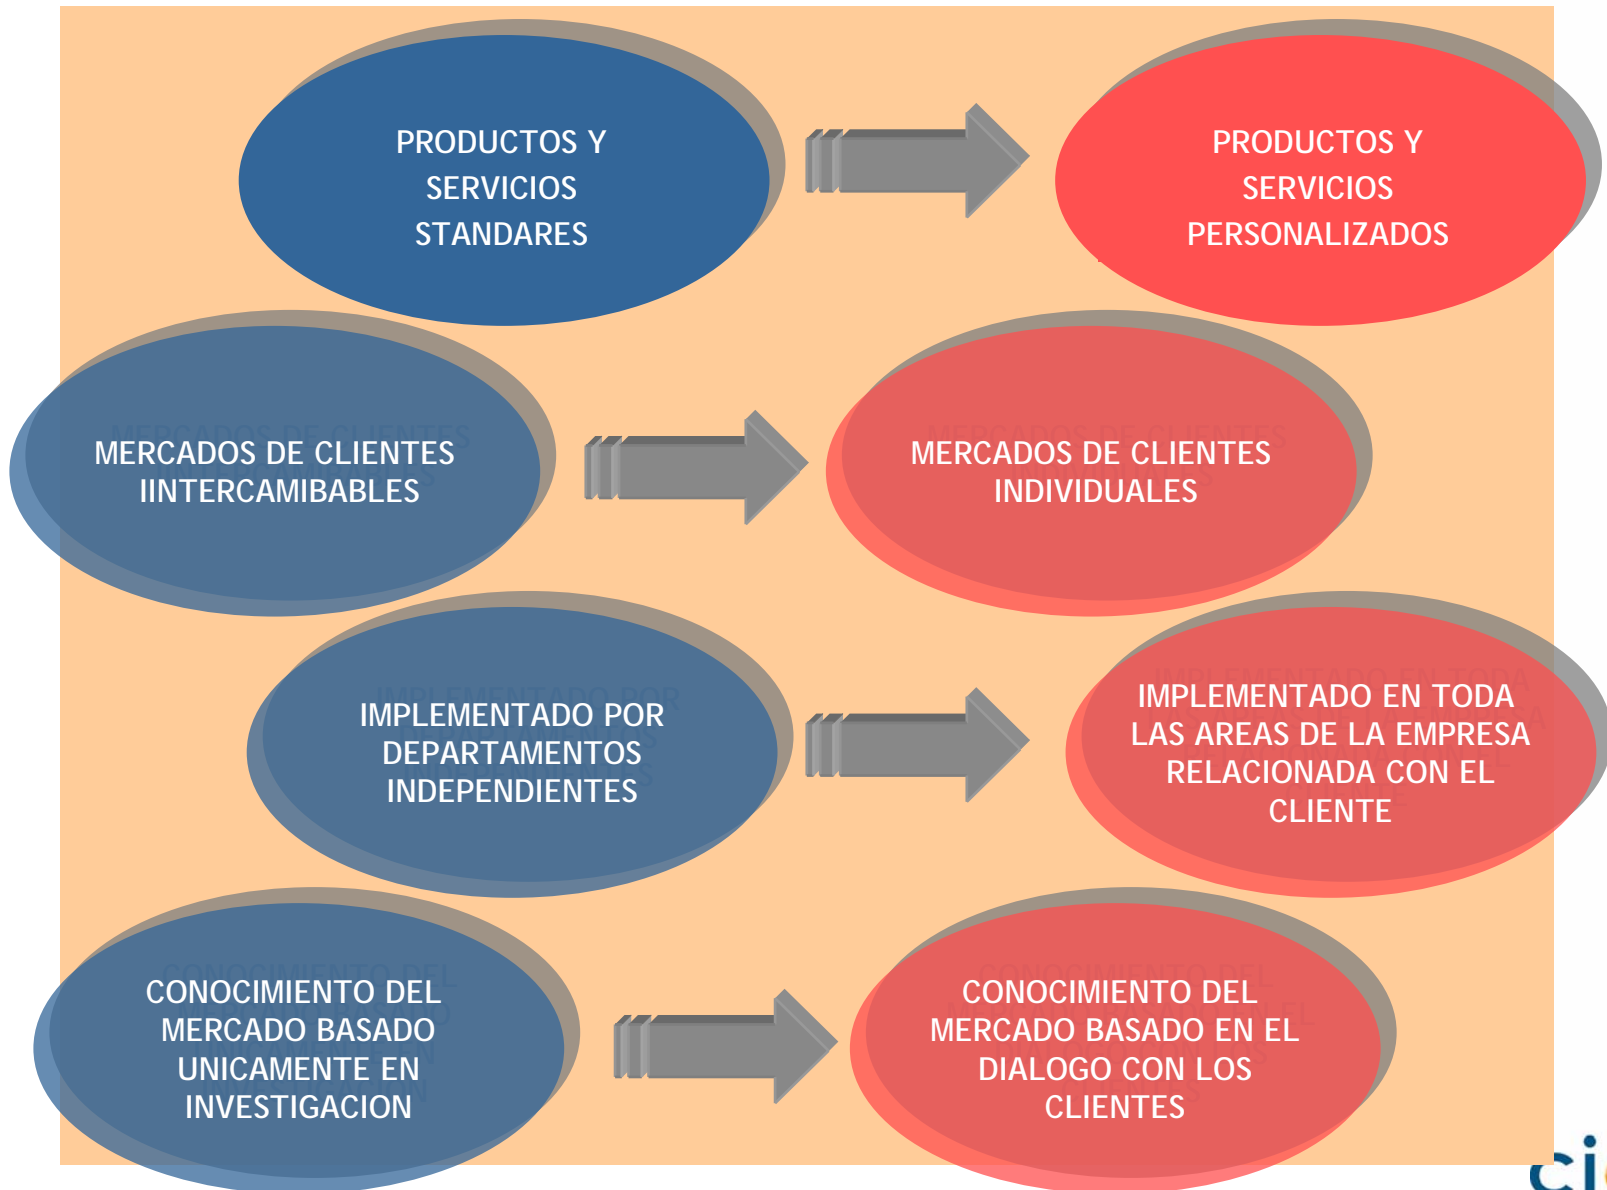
PRODUCTOS Y SERVICIOS STANDARES

PRODUCTOS Y SERVICIOS PERSONALIZADOS

MERCADOS DE CLIENTES IINTERCAMIBABLES

MERCADOS DE CLIENTES INDIVIDUALES

IMPLEMENTADO POR DEPARTAMENTOS INDEPENDIENTES

IMPLEMENTADO EN TODA LAS AREAS DE LA EMPRESA RELACIONADA CON EL CLIENTE

CONOCIMIENTO DEL MERCADO BASADO UNICAMENTE EN INVESTIGACION

CONOCIMIENTO DEL MERCADO BASADO EN EL DIALOGO CON LOS CLIENTES

ci